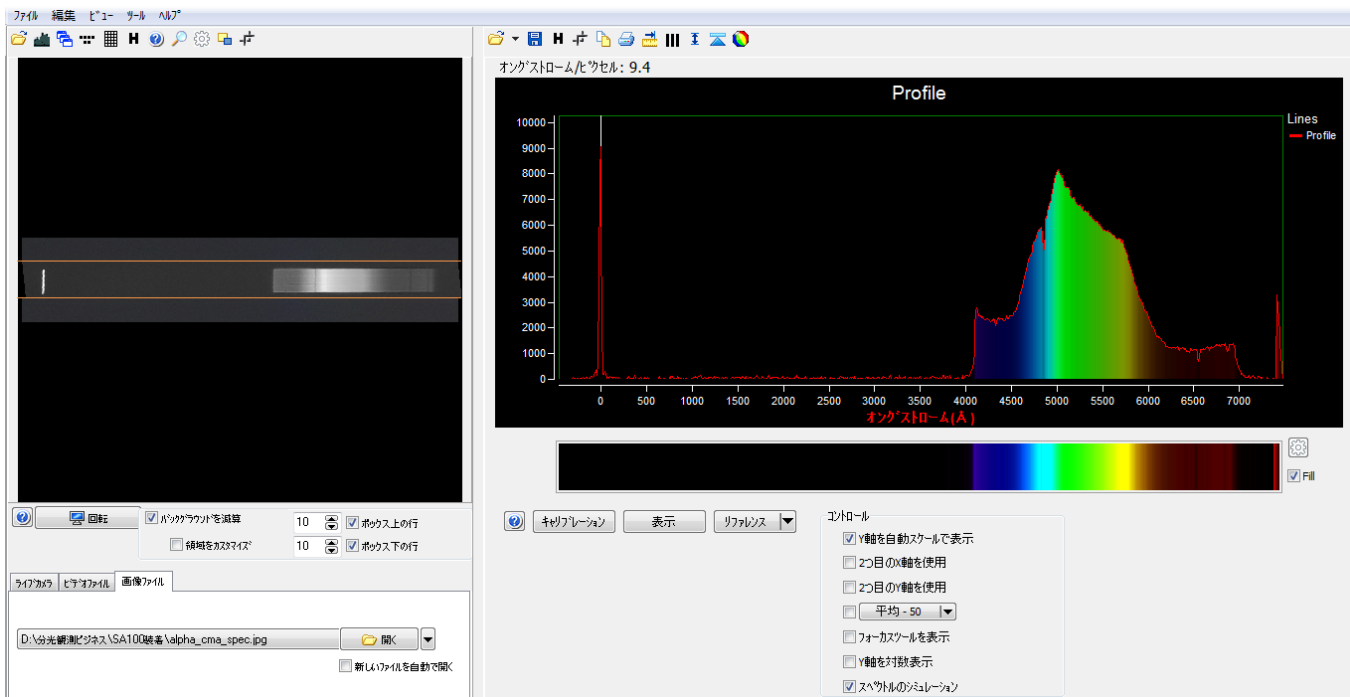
ﾌｧｲﾙ 編集 ﾋﾞｭｰ ﾂｰﾙ ﾍﾙﾌﾟ

H

H

ｵﾝｸﾞｽﾄﾛｰﾑ/ﾋﾟｸｾﾙ: 9.4

Profile

Lines
Profile

10000
9000
8000
7000
6000
5000
4000
3000
2000
1000
0

0 500 1000 1500 2000 2500 3000 3500 4000 4500 5000 5500 6000 6500 7000

ｵﾝｸﾞｽﾄﾛｰﾑ(Å)

Fill

回転

ﾊﾞｯｸｸﾞﾗｳﾝﾄﾞを減算

領域をｶｽﾀﾏｲｽﾞ

10

10

ボックス上の行

ボックス下の行

ﾗｲﾌﾞｶﾒﾗ ﾋﾞﾃﾞｵﾌｧｲﾙ 画像ﾌｧｲﾙ

D:\分光観測ビジネス\SA100読書\alpha_cma_spec.jpg

開く

新しいﾌｧｲﾙを自動で開く

ｷｬﾘﾌﾞﾚｰｼｮﾝ

表示

ﾘﾌｧﾚﾝｽ

ｺﾝﾄﾛｰﾙ

Y軸を自動ｽｹｰﾙで表示

2つ目のX軸を使用

2つ目のY軸を使用

平均 - 50

ﾌｫｰｶｽﾂｰﾙを表示

Y軸を対数表示

ｽﾍﾟｸﾄﾙのｼﾐｭﾚｰｼｮﾝ